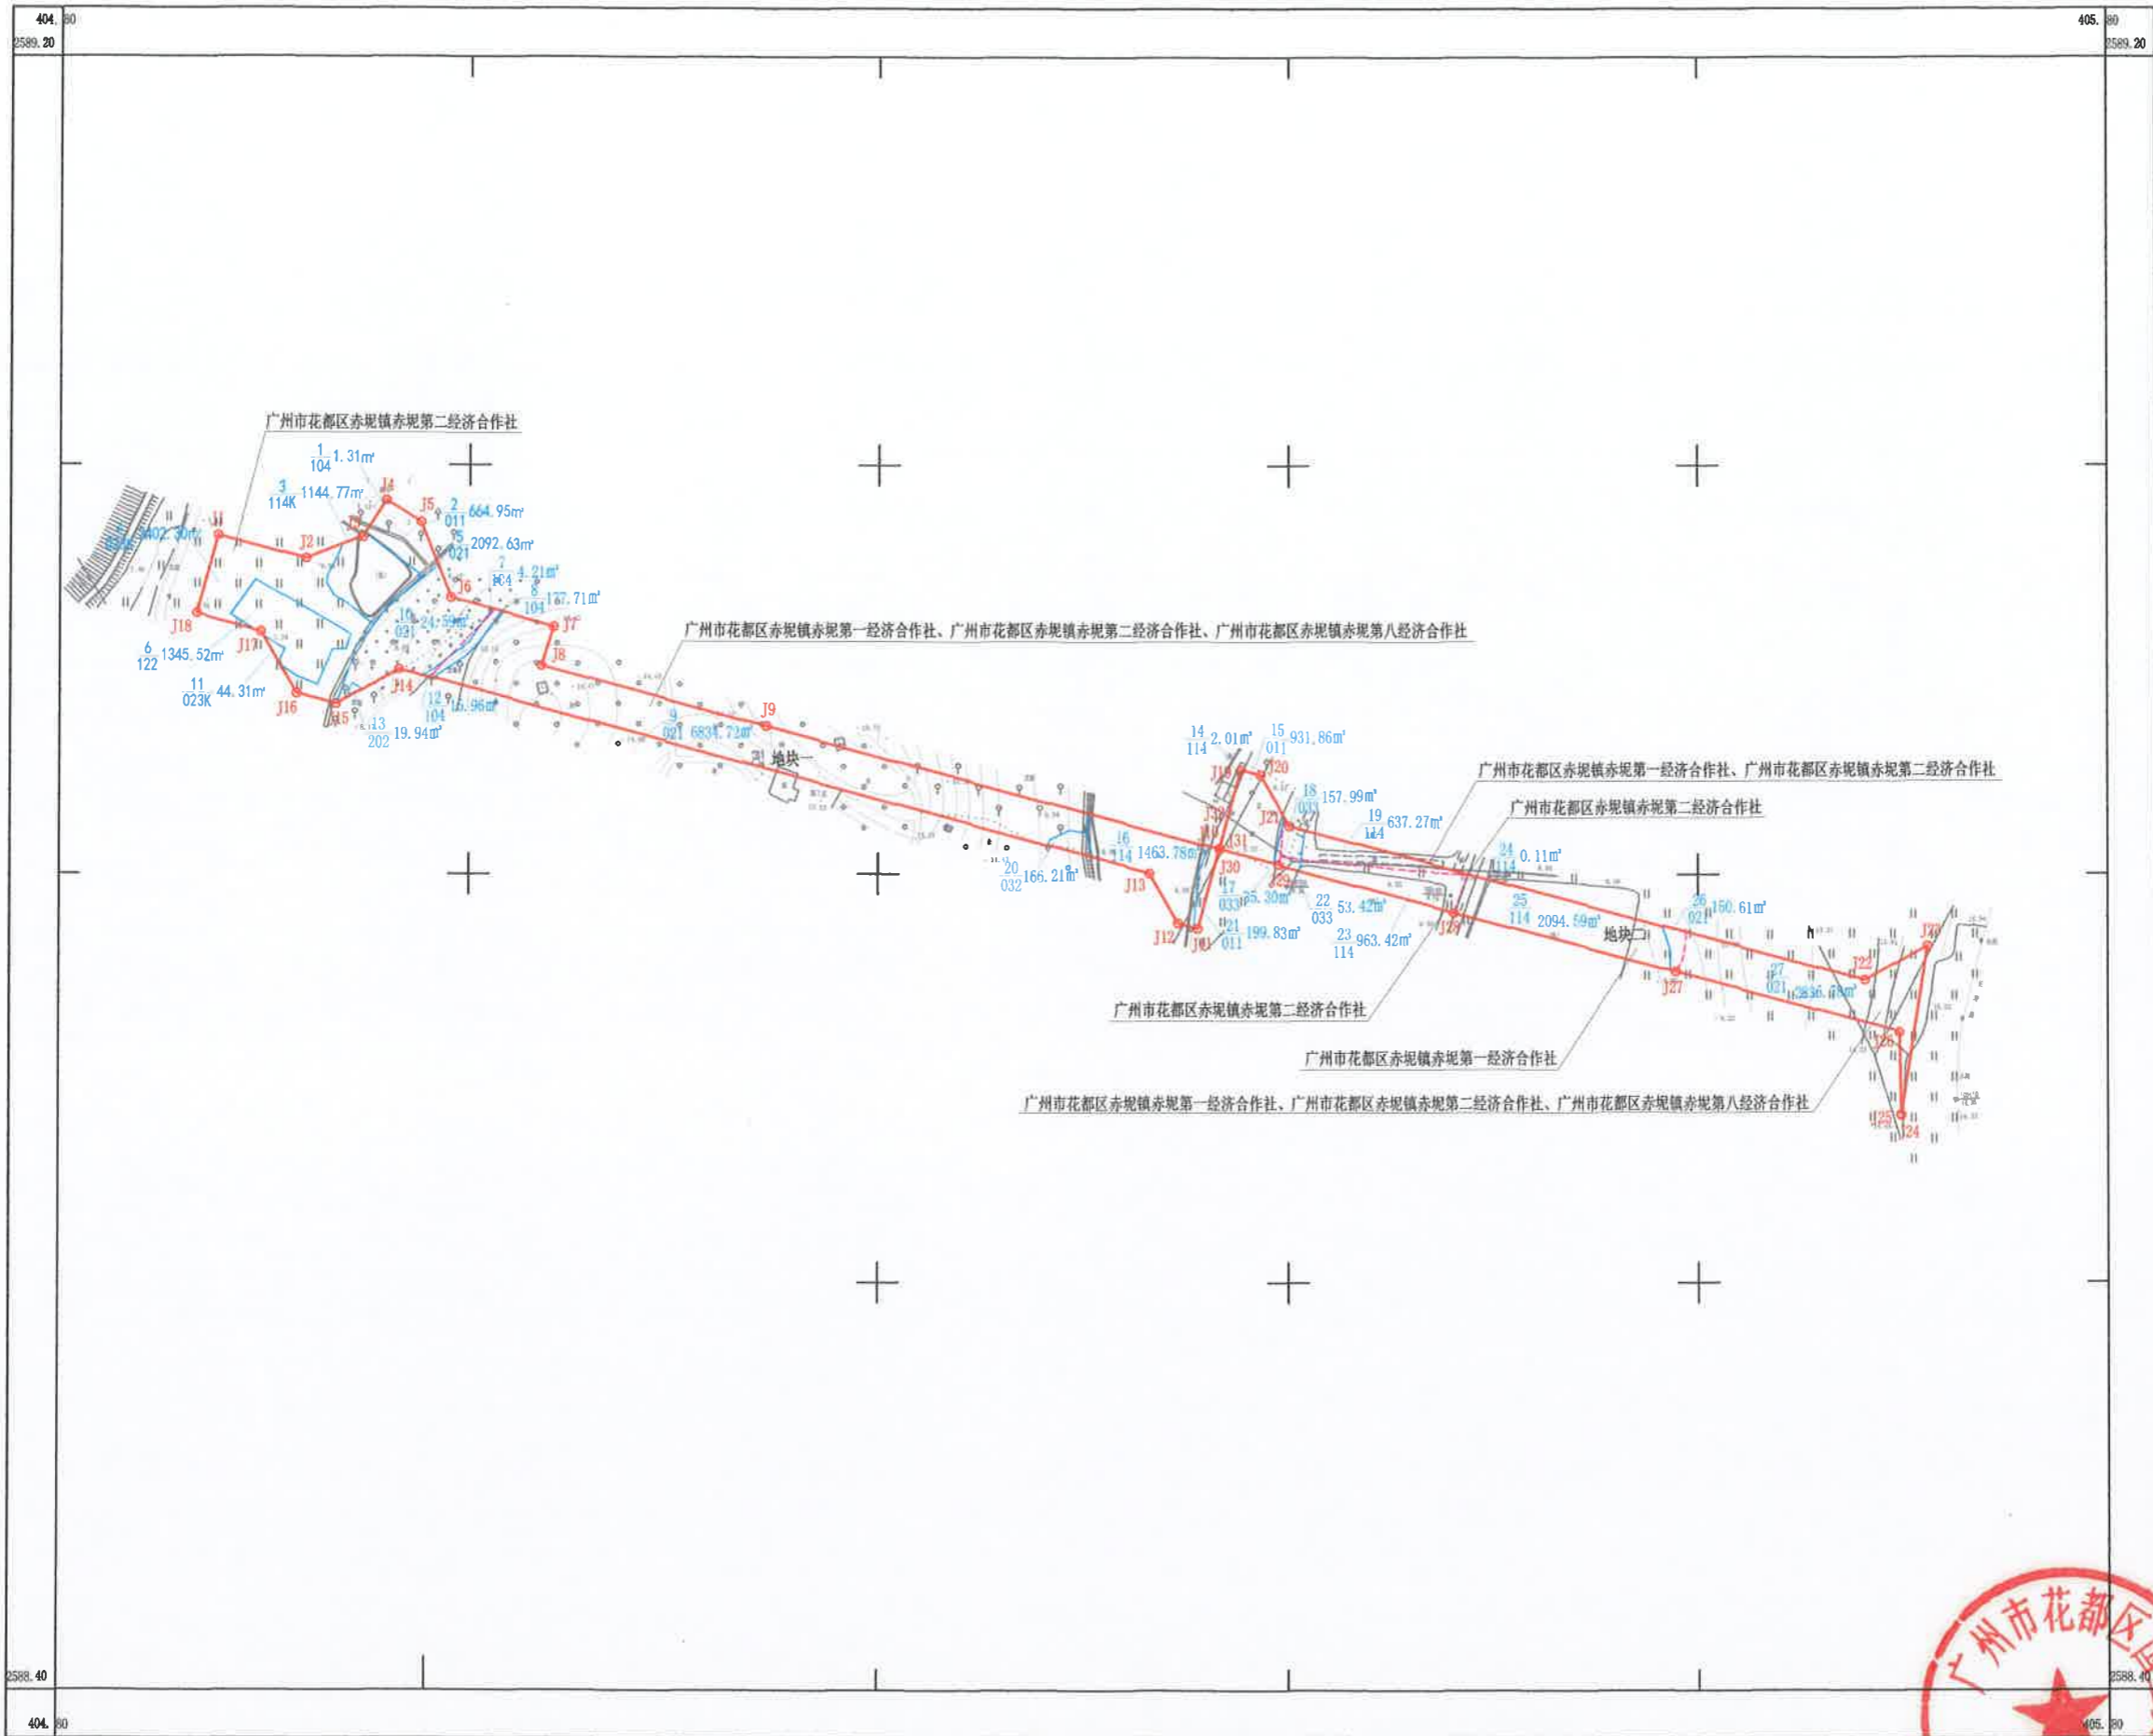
404.80
2589.20
405.80
2589.20

广州市花都区赤坭镇赤坭第二经济合作社

$\frac{1}{104}$ 1.31㎡
$\frac{3}{114K}$ 1144.77㎡
J4
J5
$\frac{2}{011}$ 664.95㎡
$\frac{5}{021}$ 2092.63㎡
J1
J2
J3
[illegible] 3402.30㎡
J6
$\frac{7}{104}$ 4.21㎡
$\frac{8}{104}$ 127.71㎡
J7
J18
J17
$\frac{6}{122}$ 1345.52㎡
$\frac{10}{021}$ 24.59㎡
J8
$\frac{11}{023K}$ 44.31㎡
J16
J14
J15
$\frac{12}{104}$ 15.96㎡
$\frac{13}{202}$ 19.94㎡

广州市花都区赤坭镇赤坭第一经济合作社、广州市花都区赤坭镇赤坭第二经济合作社、广州市花都区赤坭镇赤坭第八经济合作社

J9
$\frac{9}{021}$ 6834.72㎡
地块一

$\frac{14}{114}$ 2.01㎡
$\frac{15}{011}$ 931.86㎡
J19
J20
$\frac{18}{033}$ 157.99㎡
$\frac{19}{114}$ 637.27㎡
J21
J31
J32
$\frac{16}{114}$ 1463.78㎡
J30
J29
$\frac{20}{032}$ 166.21㎡
J13
$\frac{17}{033}$ 25.30㎡
$\frac{22}{033}$ 53.42㎡
J12
J11
$\frac{21}{011}$ 199.83㎡
$\frac{23}{114}$ 963.42㎡

广州市花都区赤坭镇赤坭第一经济合作社、广州市花都区赤坭镇赤坭第二经济合作社
广州市花都区赤坭镇赤坭第二经济合作社

$\frac{24}{114}$ 0.11㎡
J28
$\frac{25}{114}$ 2094.59㎡
地块二
$\frac{26}{021}$ 150.61㎡
J27
$\frac{27}{021}$ 2836.78㎡
J22
J23
J26
J25
J24

广州市花都区赤坭镇赤坭第二经济合作社
广州市花都区赤坭镇赤坭第一经济合作社
广州市花都区赤坭镇赤坭第一经济合作社、广州市花都区赤坭镇赤坭第二经济合作社、广州市花都区赤坭镇赤坭第八经济合作社

2588.40
404.80
405.80
2588.40

广州市花都区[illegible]